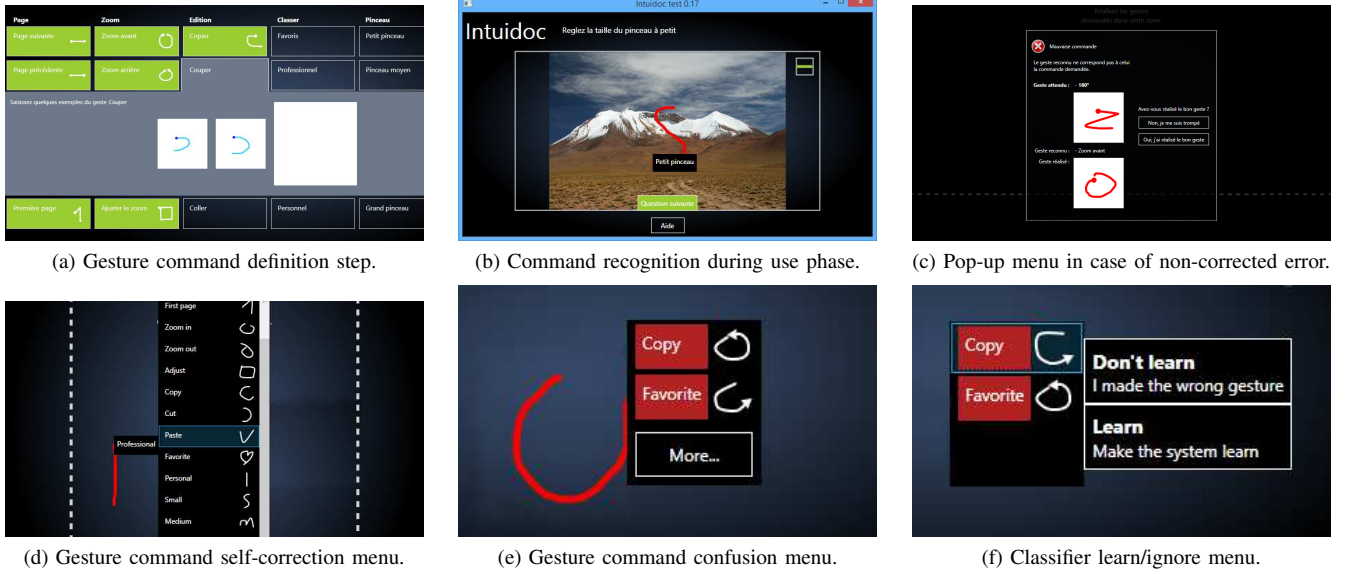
| Page | Zoom | Edition | Classer | Pinceau |
|---|---|---|---|---|
| Page suivante | Zoom avant | Copier | Favoris | Petit pinceau |
| Page précédente | Zoom arrière | Couper | Professionnel | Pinceau moyen |
| Première page | Ajuster le zoom | Coller | Personnel | Grand pinceau |

Saisissez quelques exemples du geste Couper

(a) Gesture command definition step.

Intuidoc test 0.17

Intuidoc

Reglez la taille du pinceau à petit

Petit pinceau

Question suivante

Aide

(b) Command recognition during use phase.

Mauvaise commande

Le geste reconnu ne correspond pas à celui la commande demandée.

Geste attendu : - 180°

Avez-vous réalisé le bon geste ?

Non, je me suis trompé

Oui, j'ai réalisé le bon geste

Geste reconnu : - Zoom avant

Geste réalisé :

(c) Pop-up menu in case of non-corrected error.

First page

Zoom in

Zoom out

Adjust

Copy

Cut

Professional

Paste

Favorite

Personal

Small

Medium

(d) Gesture command self-correction menu.

Copy

Favorite

More...

(e) Gesture command confusion menu.

Copy

Favorite

Don't learn
I made the wrong gesture

Learn
Make the system learn

(f) Classifier learn/ignore menu.